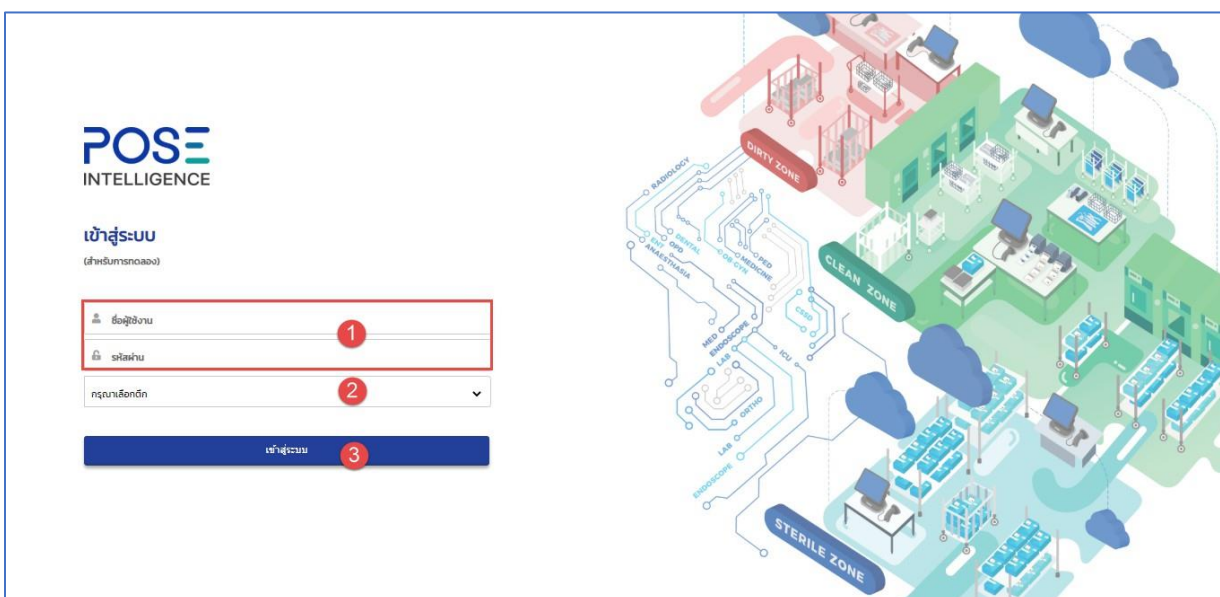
POSE
INTELLIGENCE

เข้าสู่ระบบ
(สำหรับการทดลอง)

ชื่อผู้ใช้งาน
1
รหัสผ่าน

กรุณาเลือกตึก
2

เข้าสู่ระบบ
3

DIRTY ZONE
RADIOLOGY
DENTAL
ENT
OPD
ANAESTHASIA
PED
OB-GYN
MEDICINE
CSSD
MED
ENDOSCOPE
LAB
ICU
ORTHO
LAB
ENDOSCOPE
CLEAN ZONE
STERILE ZONE